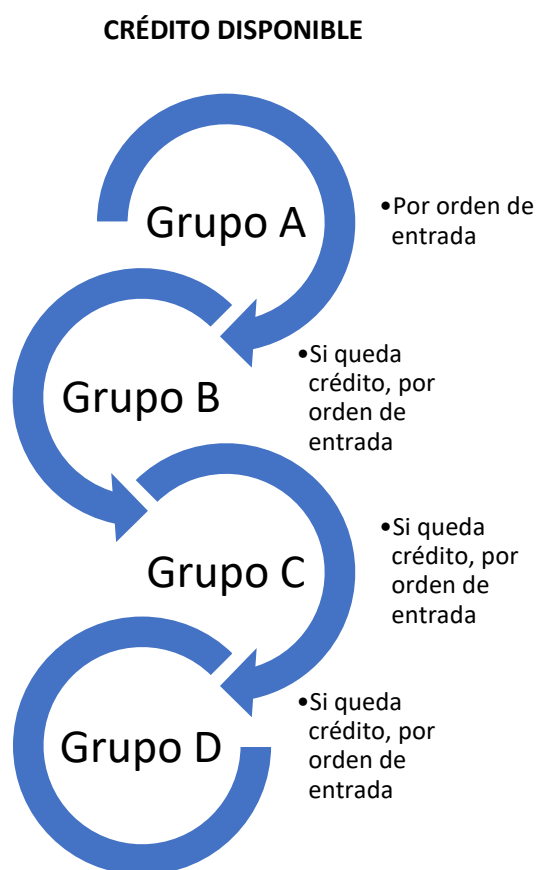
CRÉDITO DISPONIBLE

Grupo A

•Por orden de entrada

Grupo B

•Si queda crédito, por orden de entrada

Grupo C

•Si queda crédito, por orden de entrada

Grupo D

•Si queda crédito, por orden de entrada